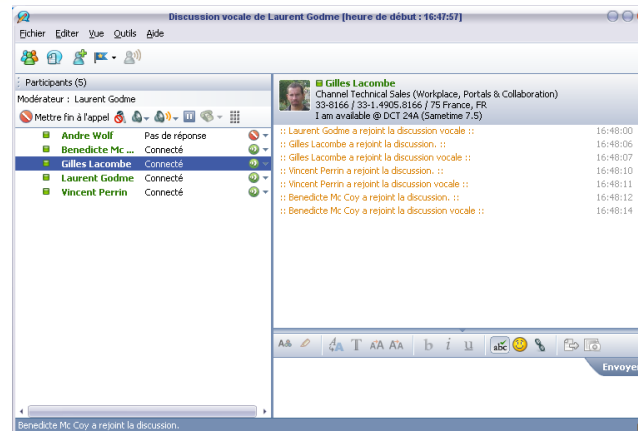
Discussion vocale de Laurent Godme [heure de début : 16:47:57]

Fichier Editer Vue Outils Aide

Participants (5)
Modérateur : Laurent Godme
Mettre fin à l'appel

| | |
|---|---|
| Andre Wolf | Pas de réponse |
| Benedicte Mc ... | Connecté |
| Gilles Lacombe | Connecté |
| Laurent Godme | Connecté |
| Vincent Perrin | Connecté |

Gilles Lacombe
Channel Technical Sales (Workplace, Portals & Collaboration)
33-8166 / 33-1.4905.8166 / 75 France, FR
I am available @ DCT 24A (Sametime 7.5)

:: Laurent Godme a rejoint la discussion vocale :: 16:48:00
:: Gilles Lacombe a rejoint la discussion. :: 16:48:06
:: Gilles Lacombe a rejoint la discussion vocale :: 16:48:07
:: Vincent Perrin a rejoint la discussion. :: 16:48:10
:: Vincent Perrin a rejoint la discussion vocale :: 16:48:11
:: Benedicte Mc Coy a rejoint la discussion. :: 16:48:12
:: Benedicte Mc Coy a rejoint la discussion vocale :: 16:48:14

b i u

Envoyer

Benedicte Mc Coy a rejoint la discussion.